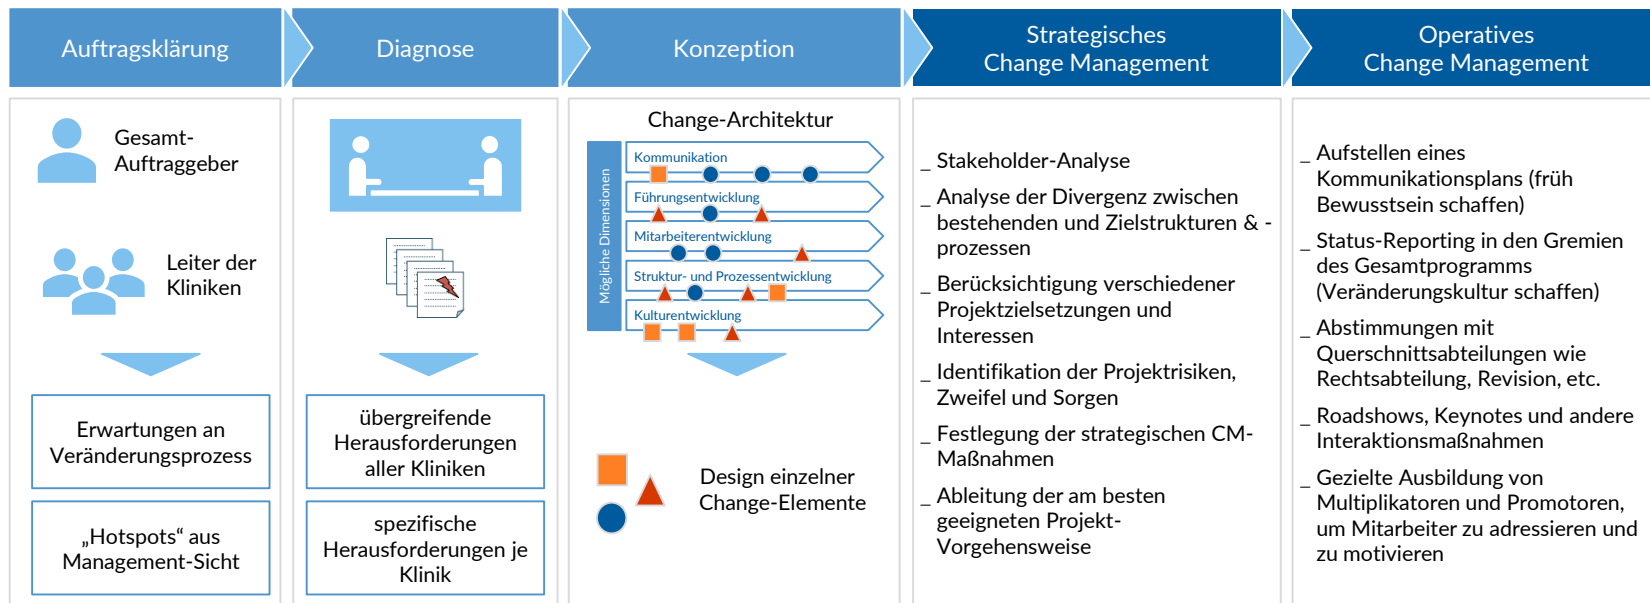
Auftragsklärung

Diagnose

Konzeption

Strategisches Change Management

Operatives Change Management

Gesamt-Auftraggeber

Leiter der Kliniken

Erwartungen an Veränderungsprozess

„Hotspots“ aus Management-Sicht

übergreifende Herausforderungen aller Kliniken

spezifische Herausforderungen je Klinik

Change-Architektur

Mögliche Dimensionen

Kommunikation

Führungsentwicklung

Mitarbeiterentwicklung

Struktur- und Prozessentwicklung

Kulturentwicklung

Design einzelner Change-Elemente

_ Stakeholder-Analyse

_ Analyse der Divergenz zwischen bestehenden und Zielstrukturen & -prozessen

_ Berücksichtigung verschiedener Projektzielsetzungen und Interessen

_ Identifikation der Projektrisiken, Zweifel und Sorgen

_ Festlegung der strategischen CM-Maßnahmen

_ Ableitung der am besten geeigneten Projekt-Vorgehensweise

_ Aufstellen eines Kommunikationsplans (früh Bewusstsein schaffen)

_ Status-Reporting in den Gremien des Gesamtprogramms (Veränderungskultur schaffen)

_ Abstimmungen mit Querschnittsabteilungen wie Rechtsabteilung, Revision, etc.

_ Roadshows, Keynotes und andere Interaktionsmaßnahmen

_ Gezielte Ausbildung von Multiplikatoren und Promotoren, um Mitarbeiter zu adressieren und zu motivieren